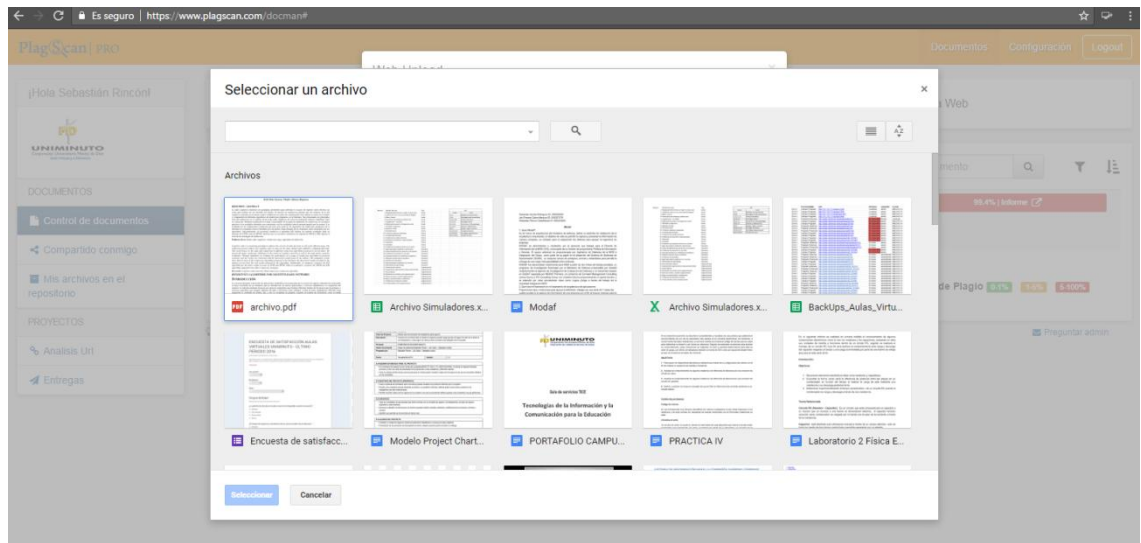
Es seguro | https://www.plagscan.com/docman#

PlagScan | PRO

Documentos Configuración Logout

¡Hola Sebastián Rincón!

UNIMINUTO

DOCUMENTOS

Control de documentos

Compartido conmigo

Mis archivos en el repositorio

PROYECTOS

Análisis Url

Entregas

Web Upload

Seleccionar un archivo

Archivos

archivo.pdf

Archivo Simuladores.x...

Modaf

Archivo Simuladores.x...

BackUps_Aulas_Virtu...

Encuesta de satisfacc...

Modelo Project Chart...

PORTAFOLIO CAMPU...

PRACTICA IV

Laboratorio 2 Física E...

Seleccionar

Cancelar

a Web

mento

98.4% | Informe

de Plagio 0-1% 1-5% 5-100%

Preguntar admin